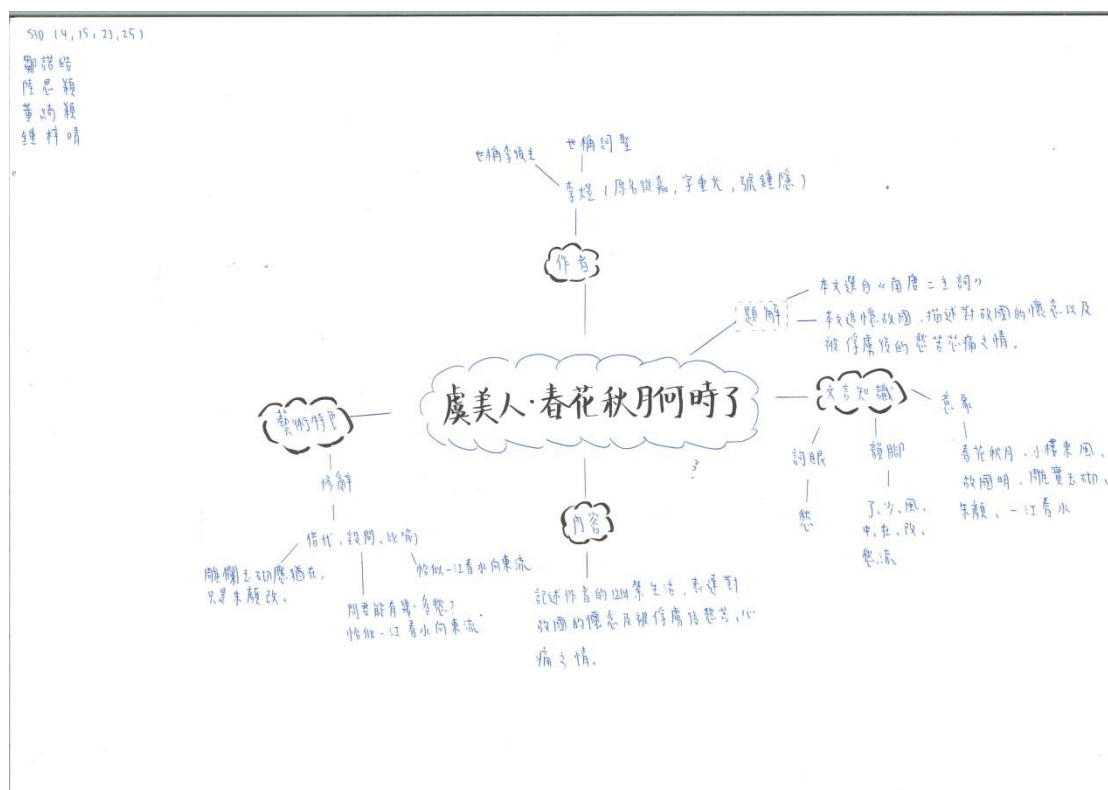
5D (4, 15, 23, 25)
劉諾皓
陸思穎
黃屿穎
鍾梓晴

世稱詞聖
世稱李後主
李煜（原名從嘉，字重光，號鍾隱）
作者

本文選自《南唐二主詞》
題解
本文追憶故國，描述對故國的懷念以及被俘虜後的愁苦和痛之情。

虞美人·春花秋月何時了

文言知識
意象
春花秋月、小樓東風、故國明、雕欄玉砌、朱顏、一江春水
詞眼
愁
韻腳
了、少、風、中、在、改、愁、流

藝術特色
修辭
借代、設問、比喻
雕欄玉砌應猶在，只是朱顏改。
問君能有幾多愁？恰似一江春水向東流
恰似一江春水向東流

內容
記述作者的幽禁生活，表達對故國的懷念及被俘虜後愁苦，心痛之情。